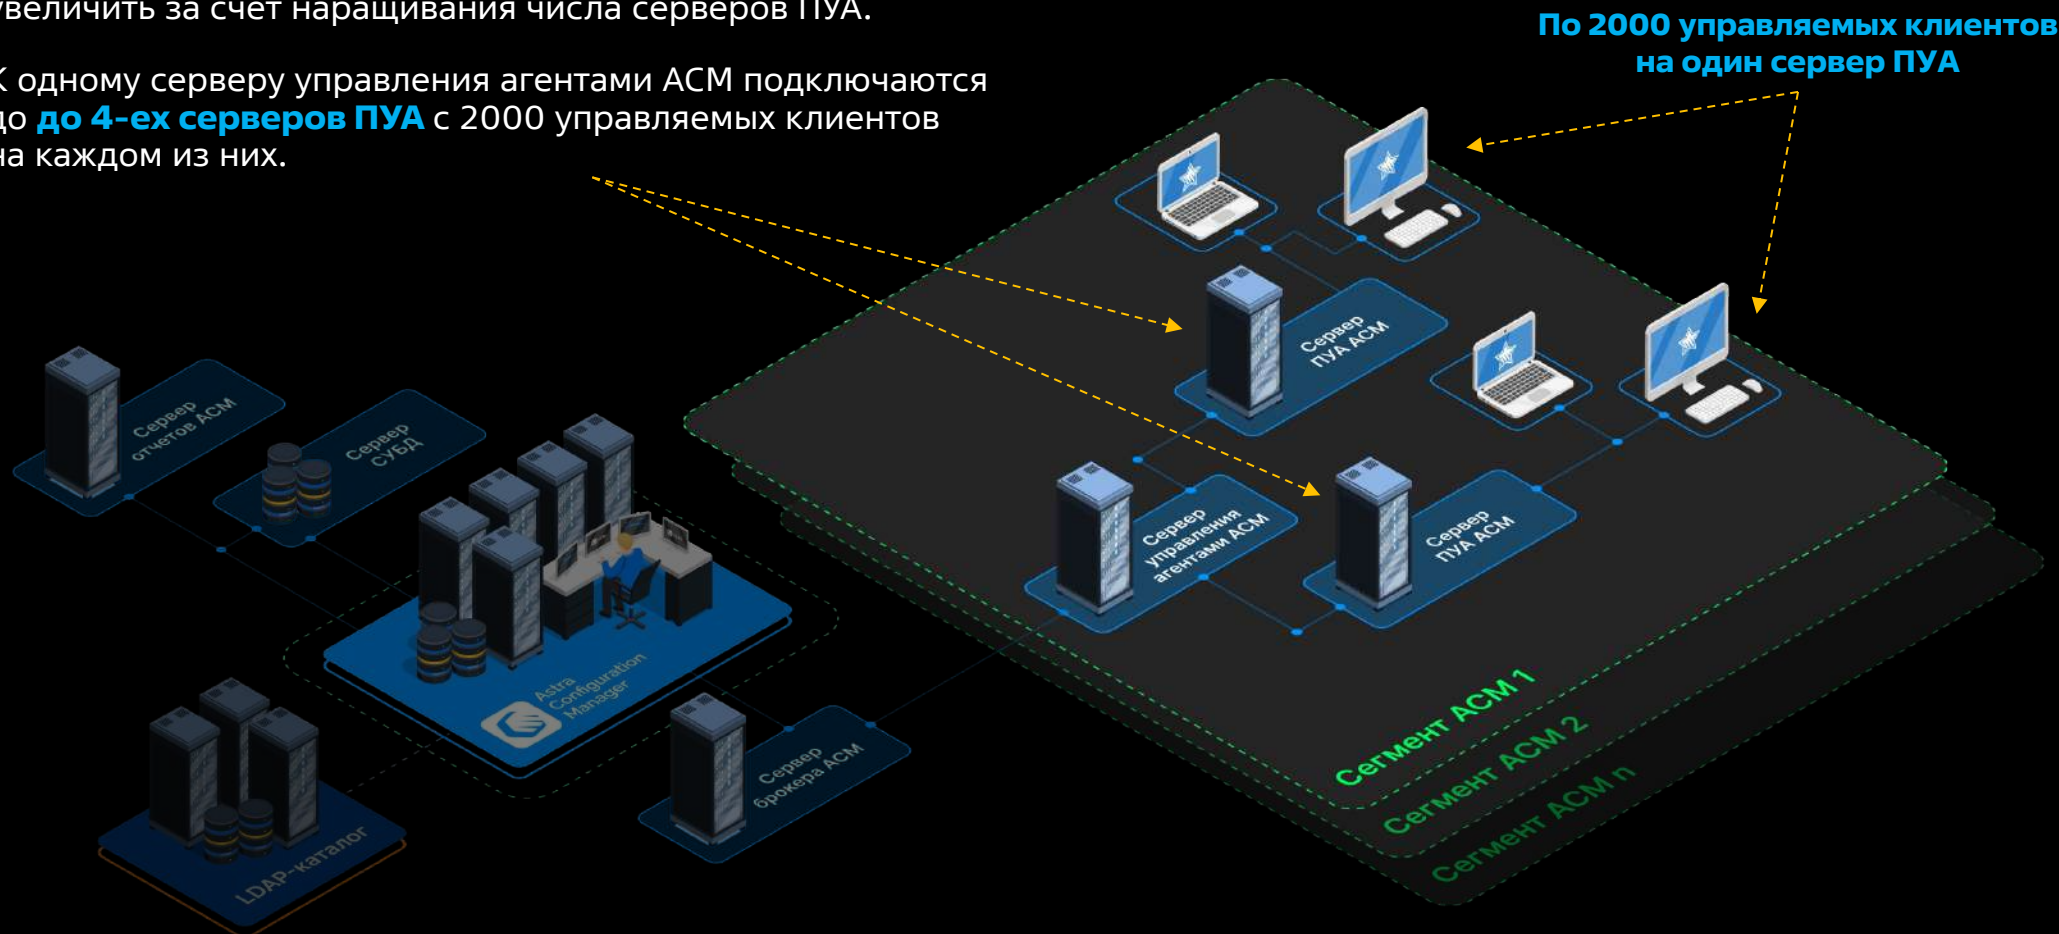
увеличить за счет наращивания числа серверов ПУА.

К одному серверу управления агентами АСМ подключаются до до 4-ех серверов ПУА с 2000 управляемых клиентов на каждом из них.

По 2000 управляемых клиентов на один сервер ПУА

Сервер ПУА АСМ

Сервер управления агентами АСМ

Сервер ПУА АСМ

Сервер отчетов АСМ

Сервер СУБД

Astra Configuration Manager

Сервер брокера АСМ

LDAP-каталог

Сегмент АСМ 1

Сегмент АСМ 2

Сегмент АСМ n